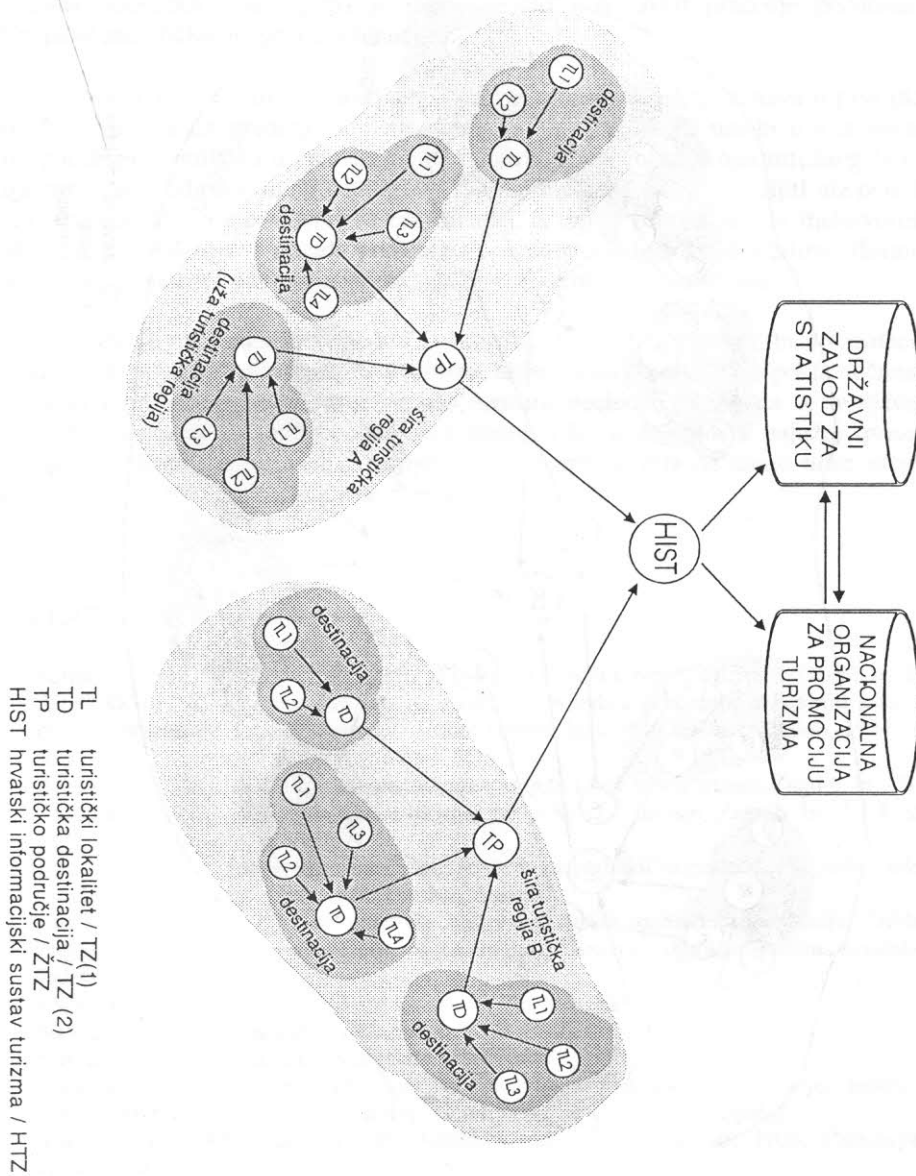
DRŽAVNI ZAVOD ZA STATISTIKU

NACIONALNA ORGANIZACIJA ZA PROMOCIJU TURIZMA

HIST

TP

šira turistička regija A

destinacija

TD

TL1

TL2

destinacija

TD

TL1

TL2

TL3

TL4

destinacija (uža turistička regija)

TD

TL1

TL2

TL3

TP

šira turistička regija B

destinacija

TD

TL1

TL2

destinacija

TD

TL1

TL2

TL3

TL4

destinacija

TD

TL1

TL2

TL3

TL turistički lokalitet / TZ(1)
TD turistička destinacija / TZ (2)
TP turističko područje / ŽTZ
HIST hrvatski informacijski sustav turizma / HTZ